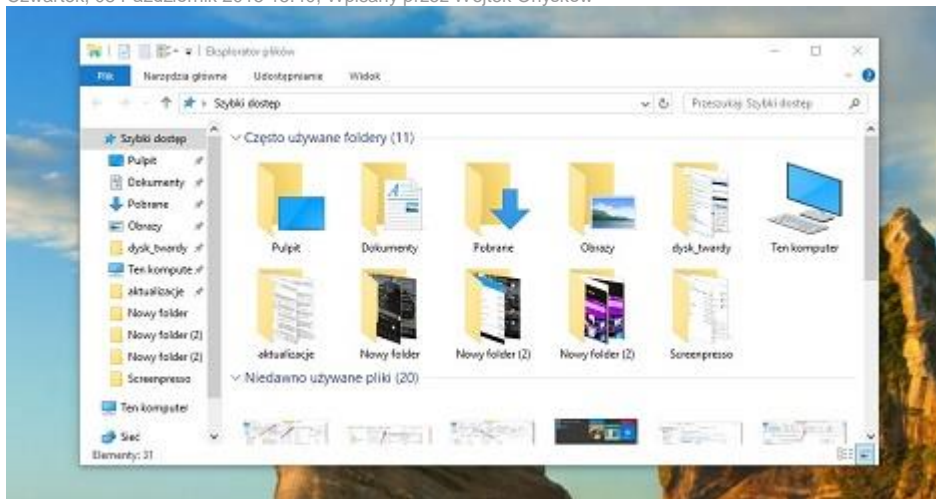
Czwartek, 05 Październik 2015 15:15, Wpisany przez Wojtek Ciryków

Eksplorator plików

Plik Narzędzia główne Udostępnianie Widok

Szybki dostęp

Przeszukaj: Szybki dostęp

Szybki dostęp
Pulpit
Dokumenty
Pobrane
Obrazy
dysk_twardy
Ten komputer
aktualizacje
Nowy folder
Nowy folder (2)
Nowy folder (2)
Screenpresso
Ten komputer
Sieć

Często używane foldery (11)

Pulpit
Dokumenty
Pobrane
Obrazy
dysk_twardy
Ten komputer
aktualizacje
Nowy folder
Nowy folder (2)
Nowy folder (2)
Screenpresso

Niedawno używane pliki (20)

Elementy: 31